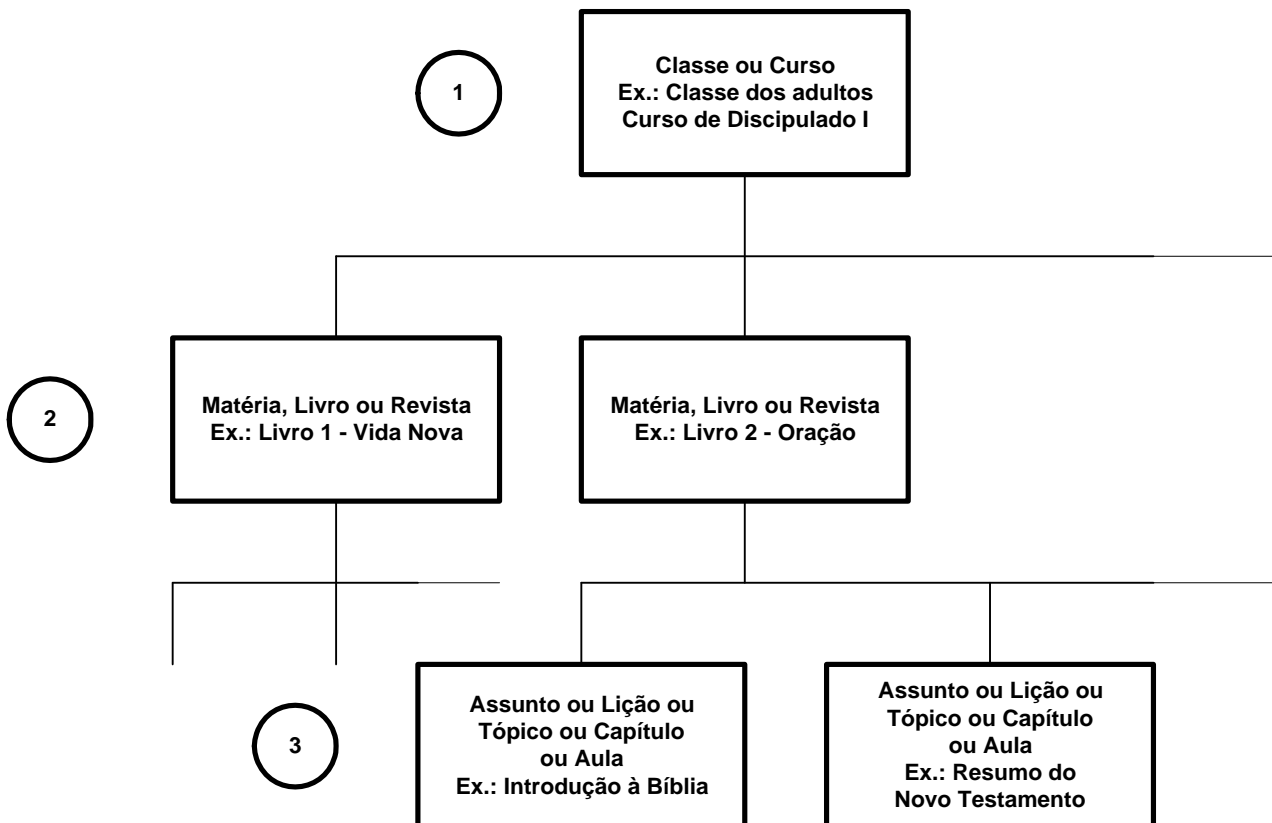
1

Classe ou Curso
Ex.: Classe dos adultos
Curso de Discipulado I

2

Matéria, Livro ou Revista
Ex.: Livro 1 - Vida Nova

Matéria, Livro ou Revista
Ex.: Livro 2 - Oração

3

Assunto ou Lição ou
Tópico ou Capítulo
ou Aula
Ex.: Introdução à Bíblia

Assunto ou Lição ou
Tópico ou Capítulo
ou Aula
Ex.: Resumo do
Novo Testamento